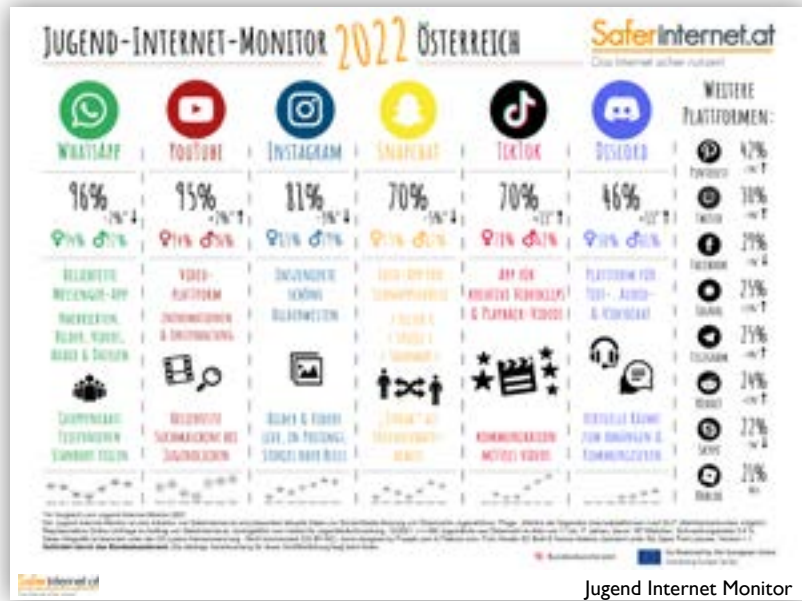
JUGEND-INTERNET-MONITOR 2022 ÖSTERREICH

SaferInternet.at
Das Internet sicher nutzen!

WhatsApp
96%
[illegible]

YouTube
95%
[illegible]

Instagram
81%
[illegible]

Snapchat
70%
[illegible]

TikTok
70%
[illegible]

Discord
46%
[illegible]

WEITERE PLATTFORMEN:
Pinterest 42%
Twitch 30%
Facebook 29%
Spotify 25%
Telegram 25%
Reddit 24%
Skype 22%
BeReal 21%

BELIEBTESTE MESSENGER-APP
NACHRICHTEN, BILDER, VIDEOS, AUDIOS & TELEFONIE
GRUPPENCHATS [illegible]

VIDEO-PLATTFORM
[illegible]
BELIEBTESTE SUCHMASCHINE DER JUGENDLICHEN

INSPIRIERENDE SCHÖNE BILDERWELTEN
BILDER & VIDEOS LIVE, IN POSTINGS, STORIES ODER REELS

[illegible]

APP FÜR KREATIVE VIDEOCLIPS & PLAYBACK-VIDEOS
KOMMUNIKATION MITTELS VIDEOS

PLATTFORM FÜR TEXT-, AUDIO- & VIDEOCHAT
VIRTUELLE RÄUME ZUM ABHÄNGEN & KOMMUNIZIEREN

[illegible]

SaferInternet.at

Jugend Internet Monitor